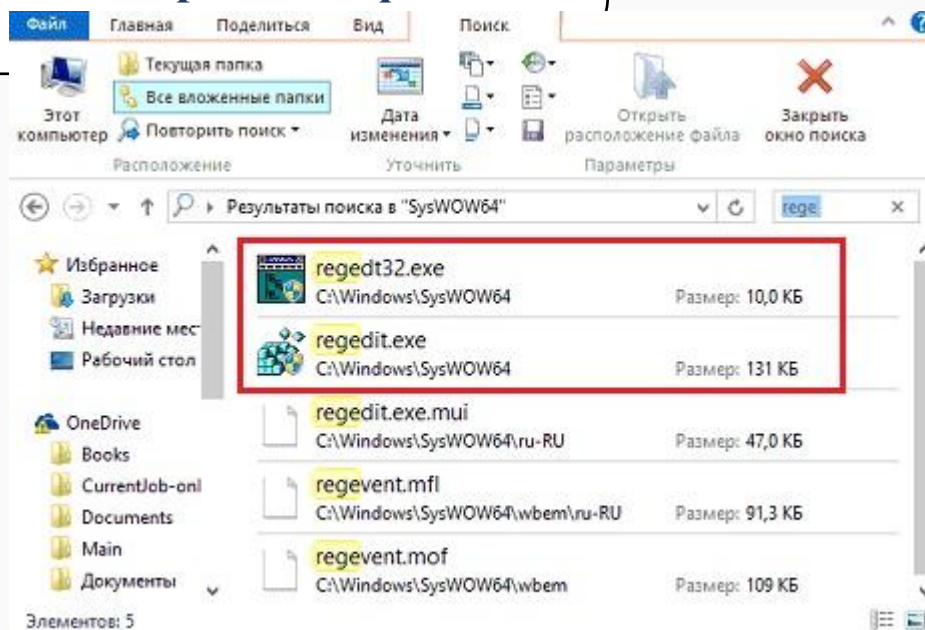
Файл Главная Поделиться Вид Поиск

Этот компьютер
Текущая папка
Все вложенные папки
Повторить поиск
Расположение

Дата изменения
Уточнить

Открыть расположение файла
Параметры

Закрыть окно поиска

Результаты поиска в "SysWOW64"
rege

Избранное
Загрузки
Недавние мест
Рабочий стол

OneDrive
Books
CurrentJob-onl
Documents
Main
Документы

regedt32.exe
C:\Windows\SysWOW64
Размер: 10,0 КБ

regedit.exe
C:\Windows\SysWOW64
Размер: 131 КБ

regedit.exe.mui
C:\Windows\SysWOW64\ru-RU
Размер: 47,0 КБ

regevent.mfl
C:\Windows\SysWOW64\wbem\ru-RU
Размер: 91,3 КБ

regevent.mof
C:\Windows\SysWOW64\wbem
Размер: 109 КБ

Элементов: 5